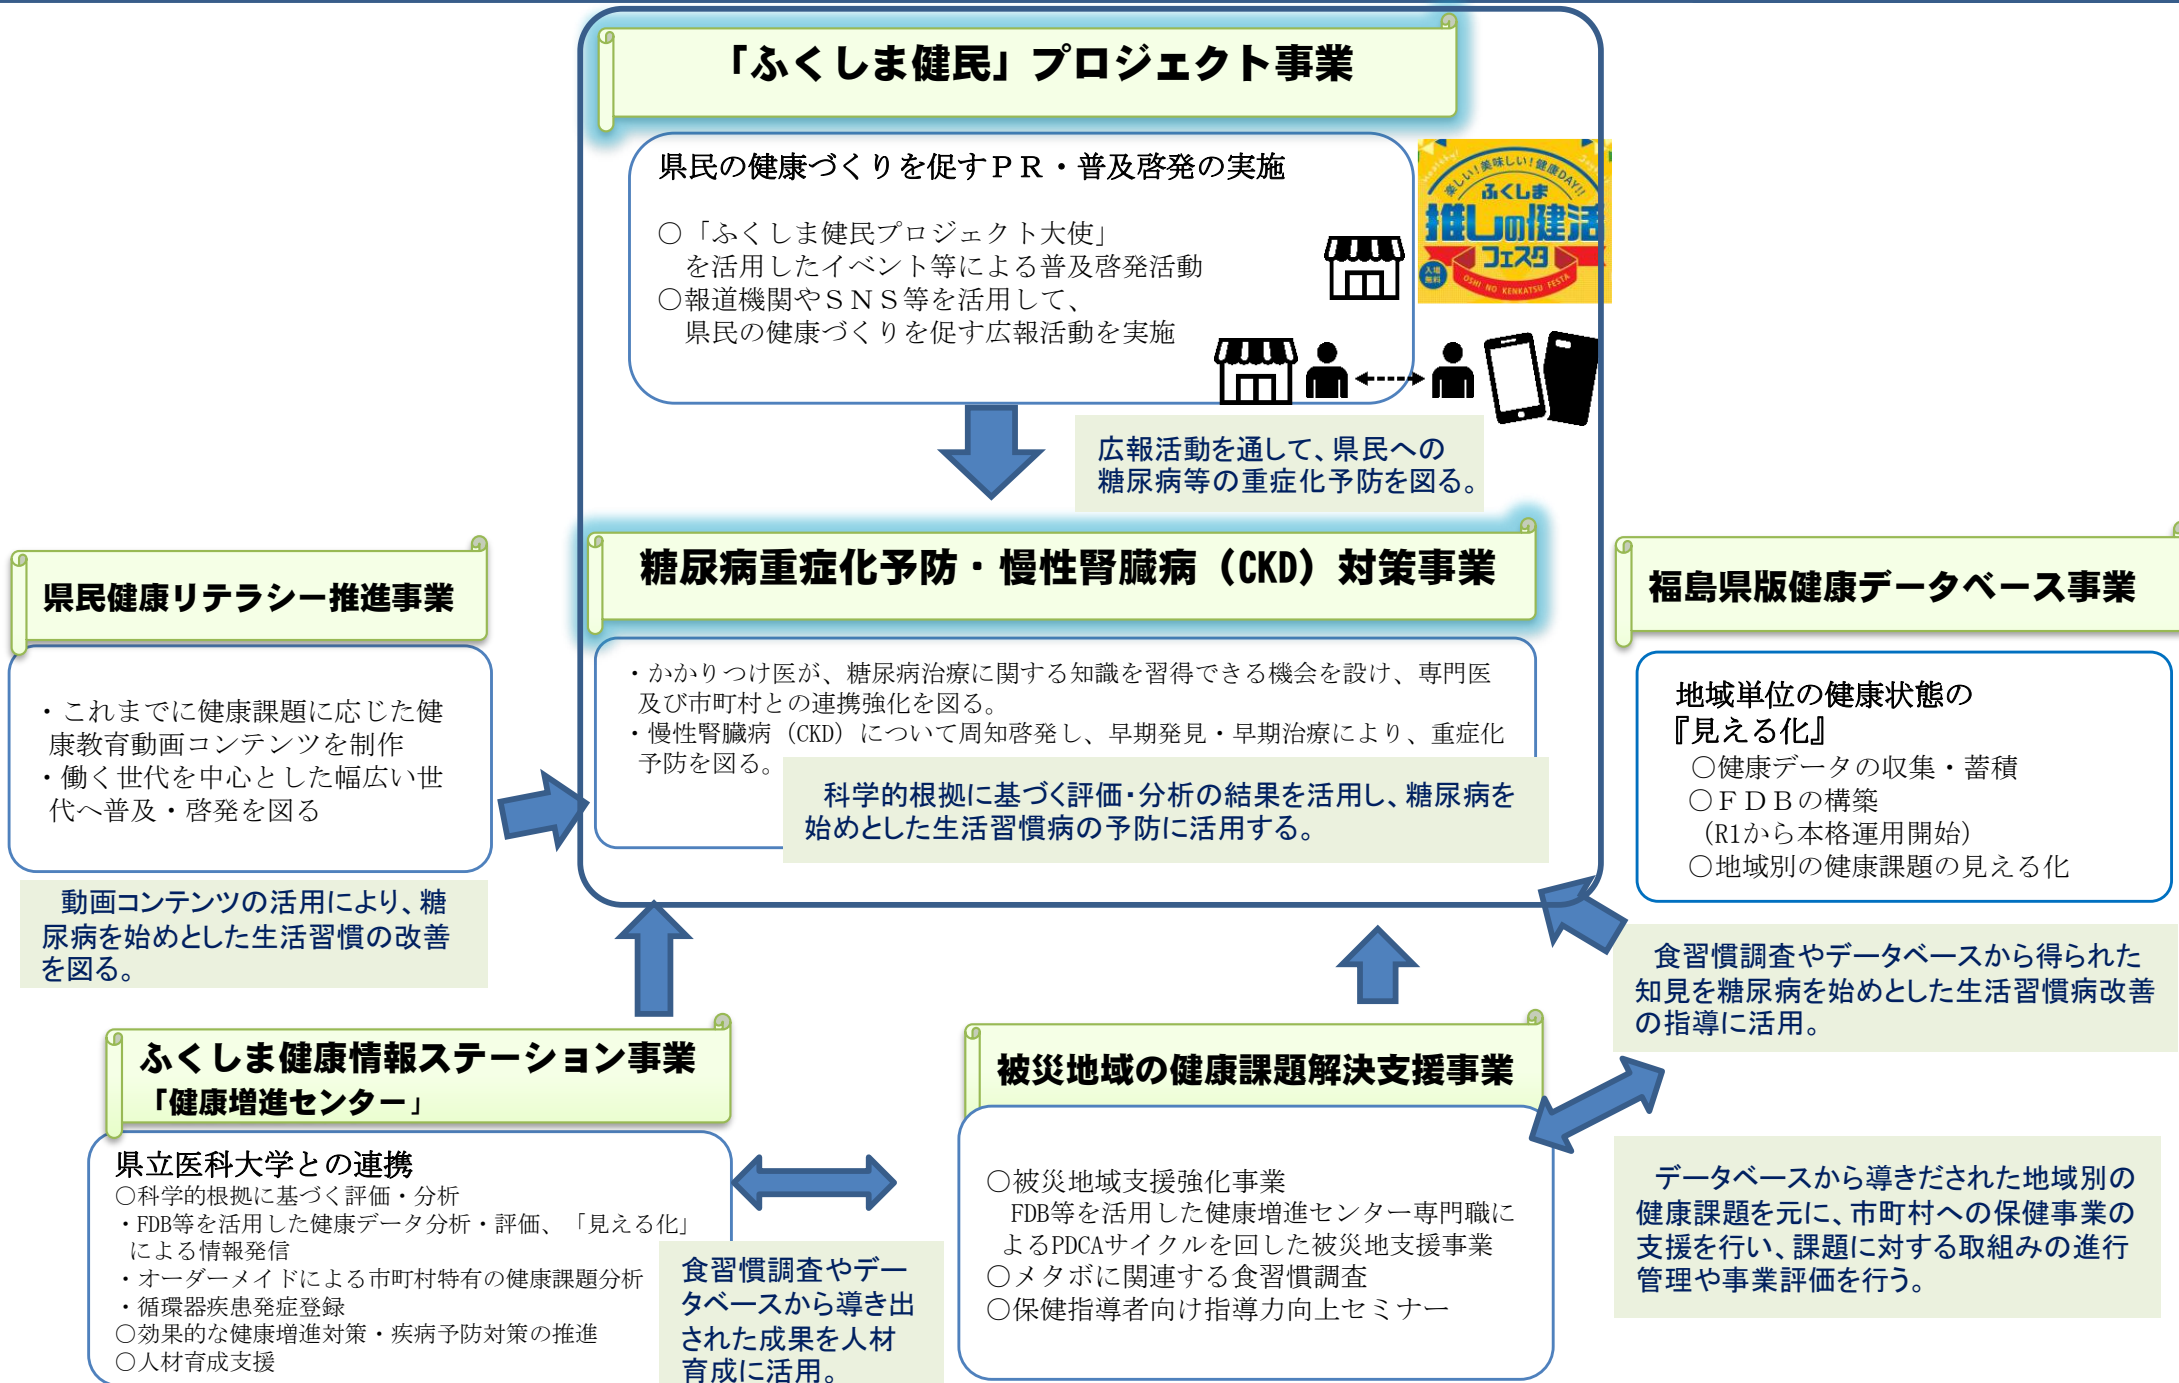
「ふくしま健民」プロジェクト事業

県民の健康づくりを促すＰＲ・普及啓発の実施

○「ふくしま健民プロジェクト大使」を活用したイベント等による普及啓発活動
○報道機関やＳＮＳ等を活用して、県民の健康づくりを促す広報活動を実施

楽しい！美味しい！健康DAY!! ふくしま 推しの健活フェスタ OSHI NO KENKATSU FESTA 入場無料

広報活動を通して、県民への糖尿病等の重症化予防を図る。

糖尿病重症化予防・慢性腎臓病（CKD）対策事業

・かかりつけ医が、糖尿病治療に関する知識を習得できる機会を設け、専門医及び市町村との連携強化を図る。
・慢性腎臓病（CKD）について周知啓発し、早期発見・早期治療により、重症化予防を図る。

科学的根拠に基づく評価・分析の結果を活用し、糖尿病を始めとした生活習慣病の予防に活用する。

県民健康リテラシー推進事業

・これまでに健康課題に応じた健康教育動画コンテンツを制作
・働く世代を中心とした幅広い世代へ普及・啓発を図る

動画コンテンツの活用により、糖尿病を始めとした生活習慣の改善を図る。

福島県版健康データベース事業

地域単位の健康状態の『見える化』
○健康データの収集・蓄積
○ＦＤＢの構築
（R1から本格運用開始）
○地域別の健康課題の見える化

食習慣調査やデータベースから得られた知見を糖尿病を始めとした生活習慣病改善の指導に活用。

ふくしま健康情報ステーション事業「健康増進センター」

県立医科大学との連携
○科学的根拠に基づく評価・分析
・FDB等を活用した健康データ分析・評価、「見える化」による情報発信
・オーダーメイドによる市町村特有の健康課題分析
・循環器疾患発症登録
○効果的な健康増進対策・疾病予防対策の推進
○人材育成支援

食習慣調査やデータベースから導き出された成果を人材育成に活用。

被災地域の健康課題解決支援事業

○被災地域支援強化事業
FDB等を活用した健康増進センター専門職によるPDCAサイクルを回した被災地支援事業
○メタボに関連する食習慣調査
○保健指導者向け指導力向上セミナー

データベースから導きだされた地域別の健康課題を元に、市町村への保健事業の支援を行い、課題に対する取組みの進行管理や事業評価を行う。